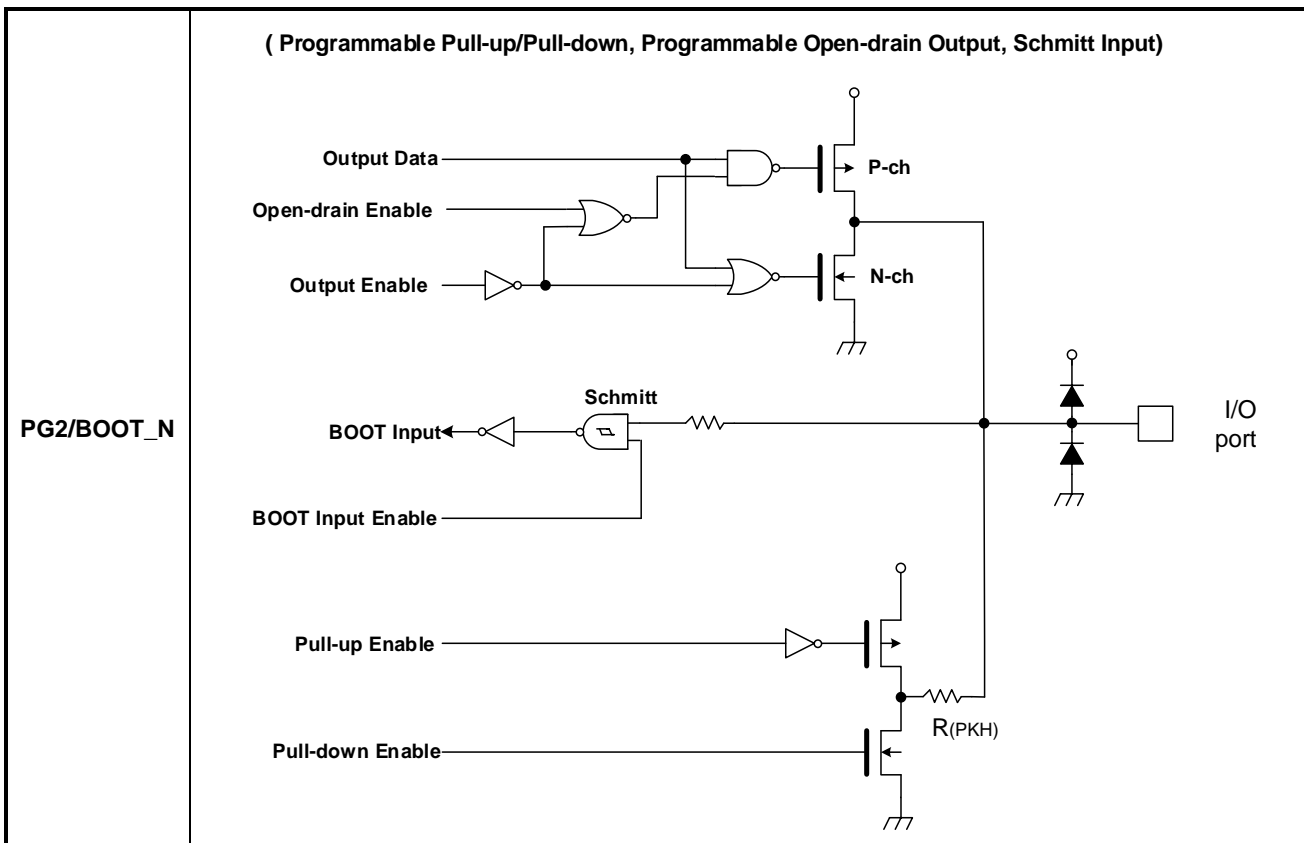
PG2/BOOT_N

( Programmable Pull-up/Pull-down, Programmable Open-drain Output, Schmitt Input)

Output Data

Open-drain Enable

Output Enable

P-ch

N-ch

Schmitt

BOOT Input

BOOT Input Enable

I/O port

Pull-up Enable

Pull-down Enable

R(PKH)